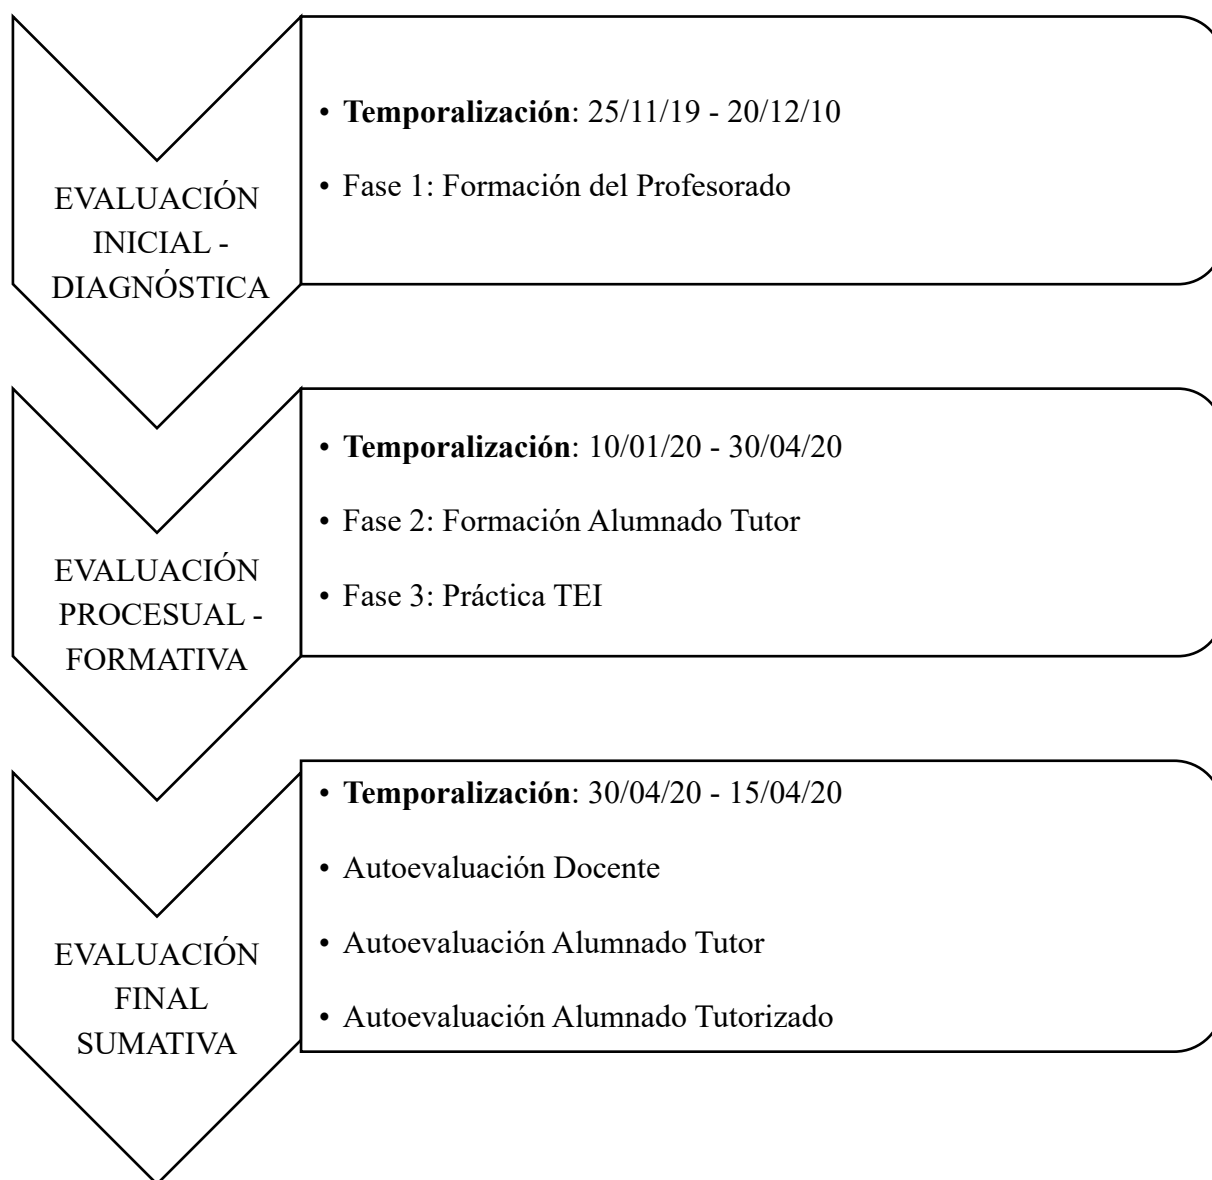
EVALUACIÓN INICIAL - DIAGNÓSTICA

• **Temporalización**: 25/11/19 - 20/12/10

• Fase 1: Formación del Profesorado

EVALUACIÓN PROCESUAL - FORMATIVA

• **Temporalización**: 10/01/20 - 30/04/20

• Fase 2: Formación Alumnado Tutor

• Fase 3: Práctica TEI

EVALUACIÓN FINAL SUMATIVA

• **Temporalización**: 30/04/20 - 15/04/20

• Autoevaluación Docente

• Autoevaluación Alumnado Tutor

• Autoevaluación Alumnado Tutorizado